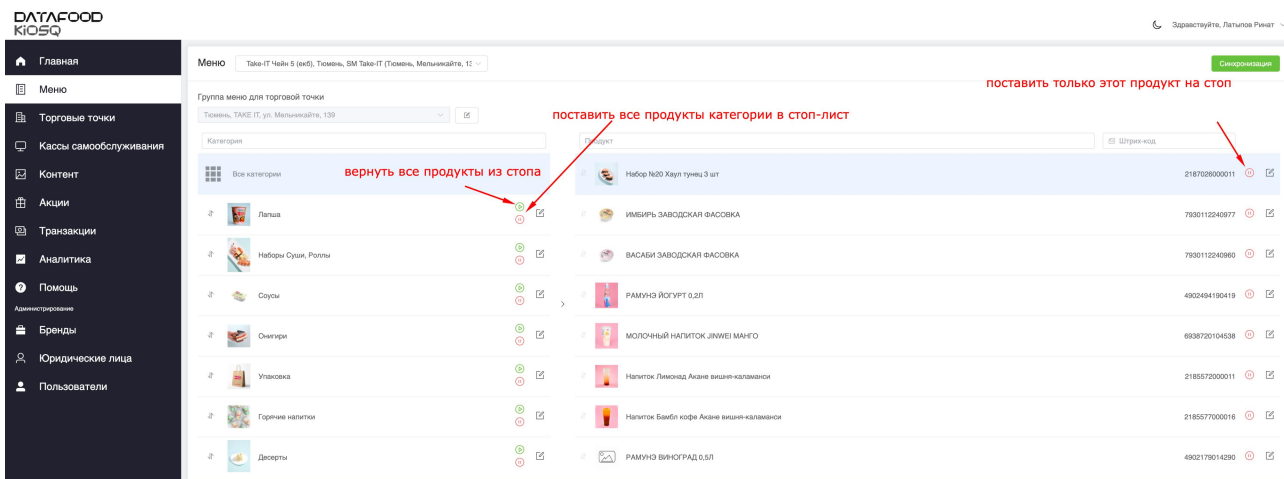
DATAFOOD KiOSQ

Здравствуйте, Латыпов Ринат

Главная
Меню
Торговые точки
Кассы самообслуживания
Контент
Акции
Транзакции
Аналитика
Помощь
Администрирование
Бренды
Юридические лица
Пользователи

Меню Take-IT Чейн 5 (екб), Тюмень, SM Take-IT (Тюмень, Мельникайте, 13

Синхронизация

поставить только этот продукт на стоп

Группа меню для торговой точки
Тюмень, TAKE IT, ул. Мельникайте, 139

поставить все продукты категории в стоп-лист

Категория
Продукт
Штрих-код

Все категории
вернуть все продукты из стопа

| Категория | Продукт | Штрих-код |
|---|---|---|
| Лапша | Набор №20 Хаул тунец 3 шт | 2187026000011 |
| Наборы Суши, Роллы | ИМБИРЬ ЗАВОДСКАЯ ФАСОВКА | 7930112240977 |
| Соусы | ВАСАБИ ЗАВОДСКАЯ ФАСОВКА | 7930112240960 |
| Онигири | РАМУНЭ ЙОГУРТ 0,2Л | 4902494190419 |
| Упаковка | МОЛОЧНЫЙ НАПИТОК JINWEI МАНГО | 6938720104538 |
| Горячие напитки | Напиток Лимонад Акане вишня-каламанси | 2185572000011 |
| Десерты | Напиток Бамбл кофе Акане вишня-каламанси | 2185577000016 |
| | РАМУНЭ ВИНОГРАД 0,5Л | 4902179014290 |